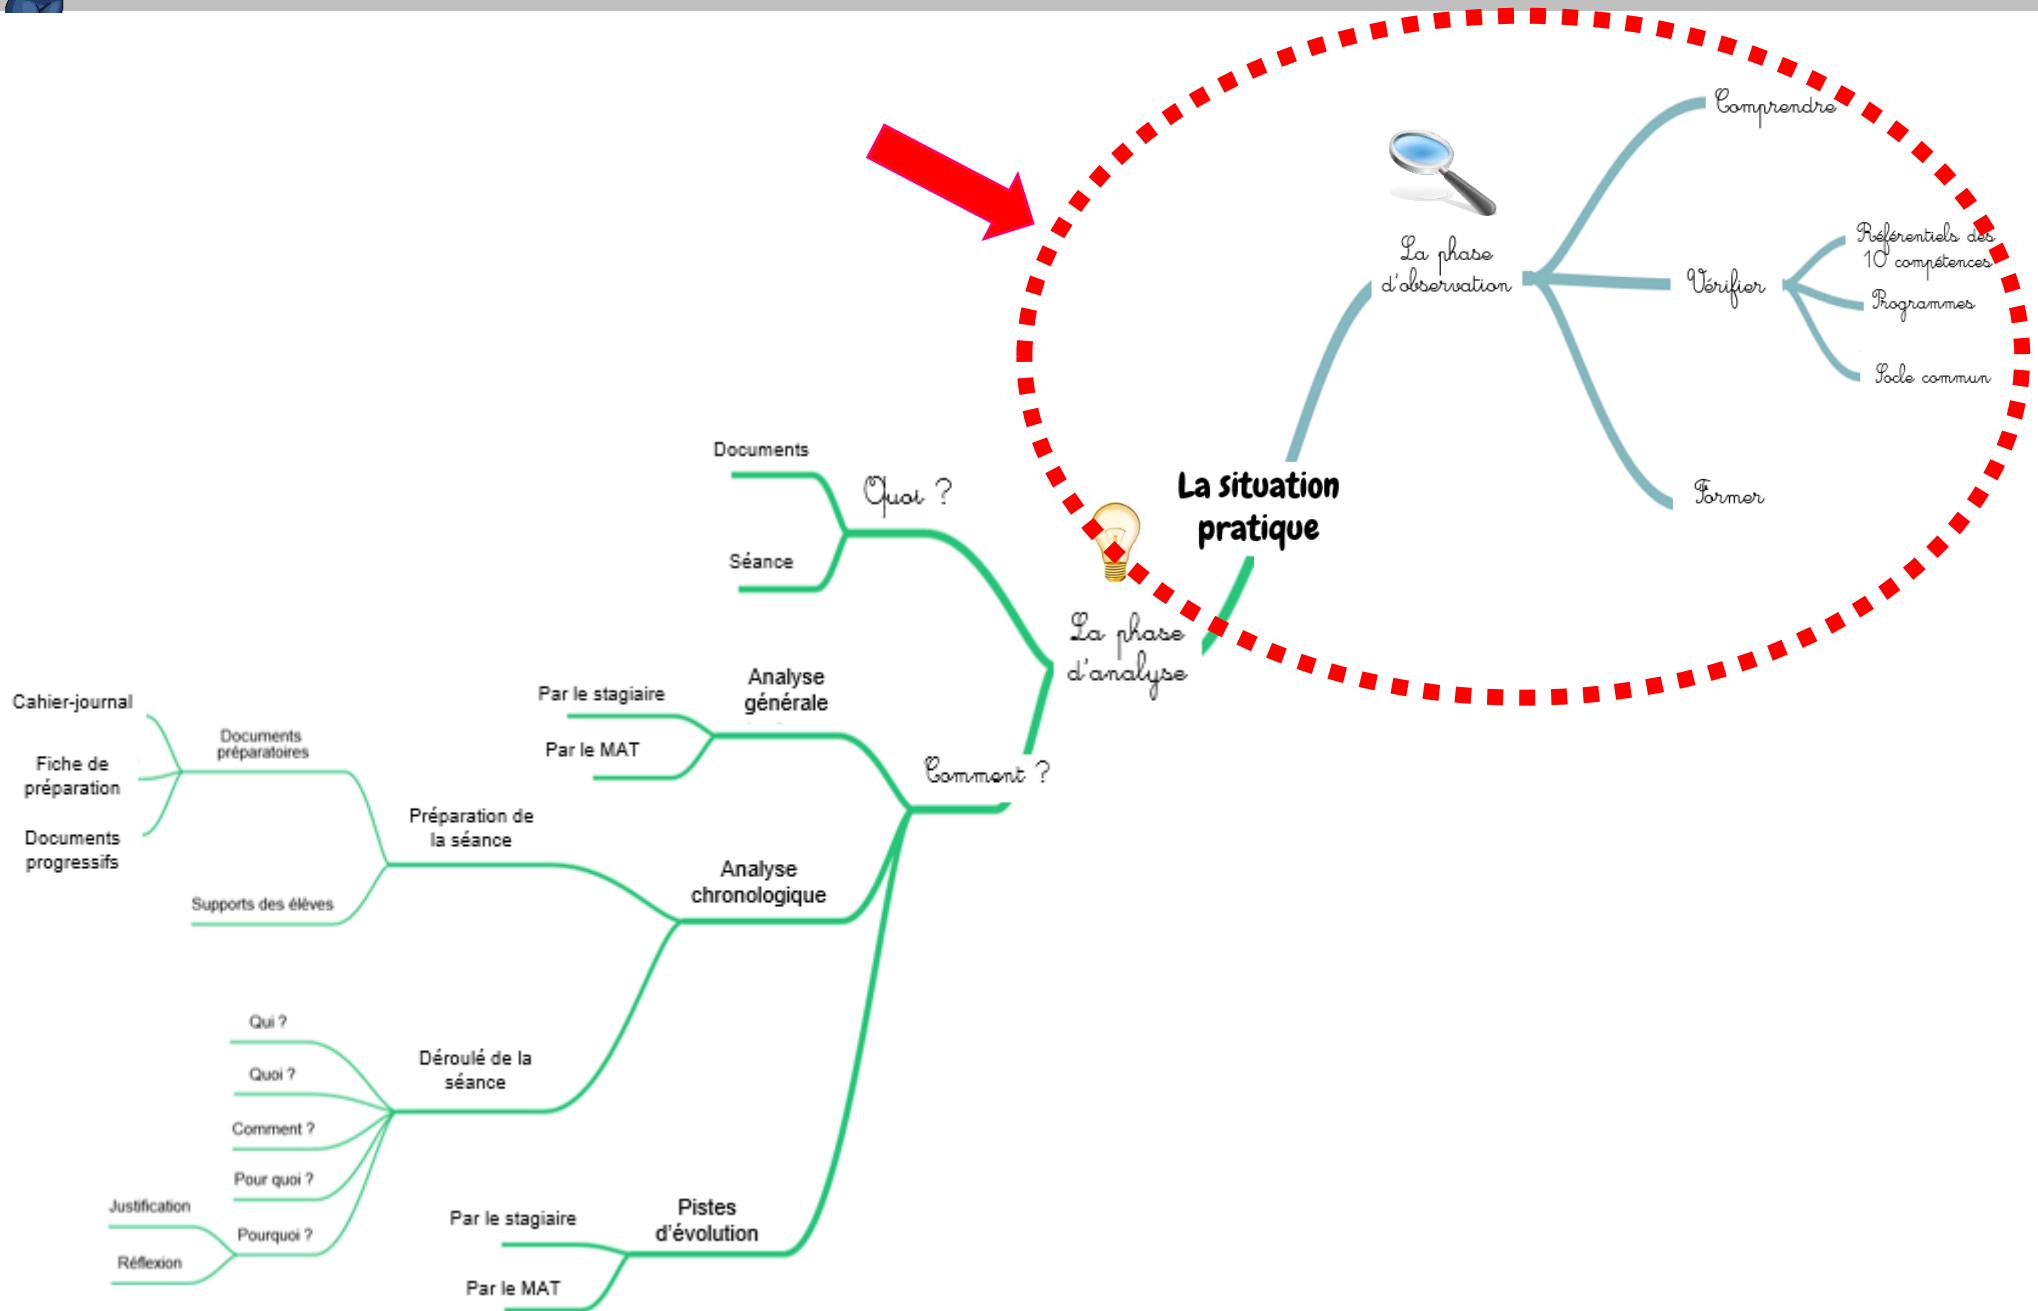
Comprendre

La phase d'observation

Vérifier

Référentiels des 10 compétences

Programmes

Socle commun

Former

La situation pratique

Documents

Quoi ?

Séance

La phase d'analyse

Par le stagiaire

Analyse générale

Par le MAT

Comment ?

Cahier-journal

Documents préparatoires

Fiche de préparation

Préparation de la séance

Documents progressifs

Analyse chronologique

Supports des élèves

Qui ?

Quoi ?

Déroulé de la séance

Comment ?

Pour quoi ?

Justification

Pourquoi ?

Par le stagiaire

Pistes d'évolution

Réflexion

Par le MAT